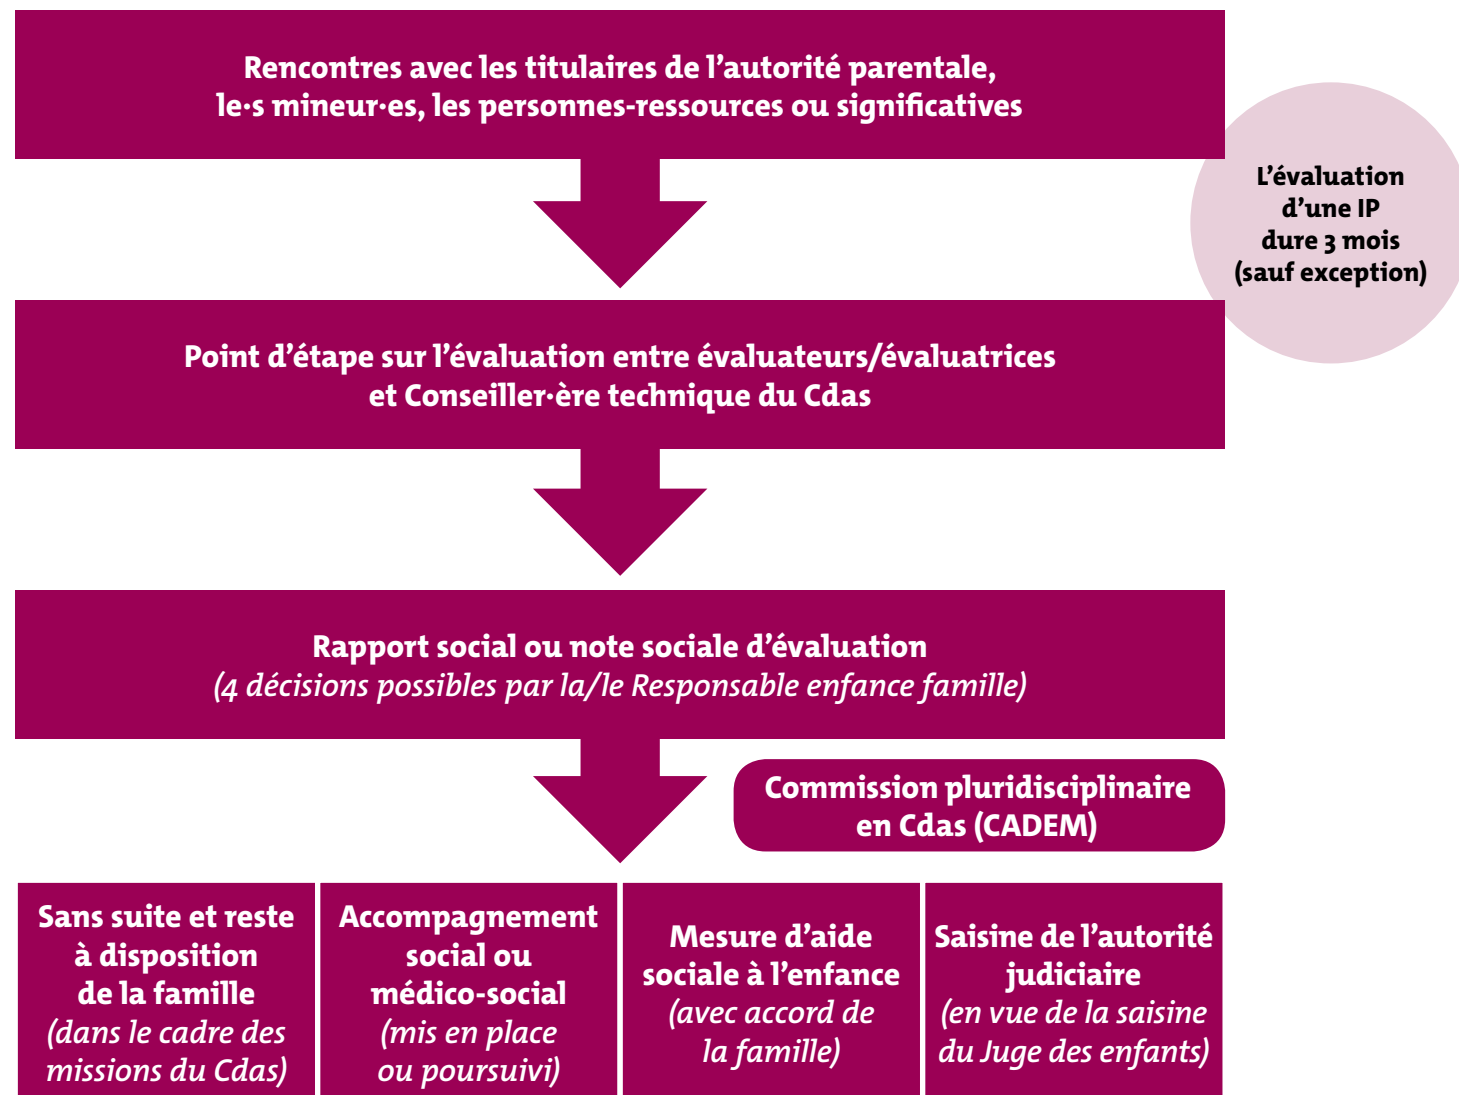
Rencontres avec les titulaires de l’autorité parentale, le·s mineur·es, les personnes-ressources ou significatives

L’évaluation d’une IP dure 3 mois (sauf exception)

Point d’étape sur l’évaluation entre évaluateurs/évaluatrices et Conseiller·ère technique du Cdas

Rapport social ou note sociale d’évaluation
(4 décisions possibles par la/le Responsable enfance famille)

Commission pluridisciplinaire en Cdas (CADEM)

Sans suite et reste à disposition de la famille (dans le cadre des missions du Cdas)

Accompagnement social ou médico-social (mis en place ou poursuivi)

Mesure d’aide sociale à l’enfance (avec accord de la famille)

Saisine de l’autorité judiciaire (en vue de la saisine du Juge des enfants)